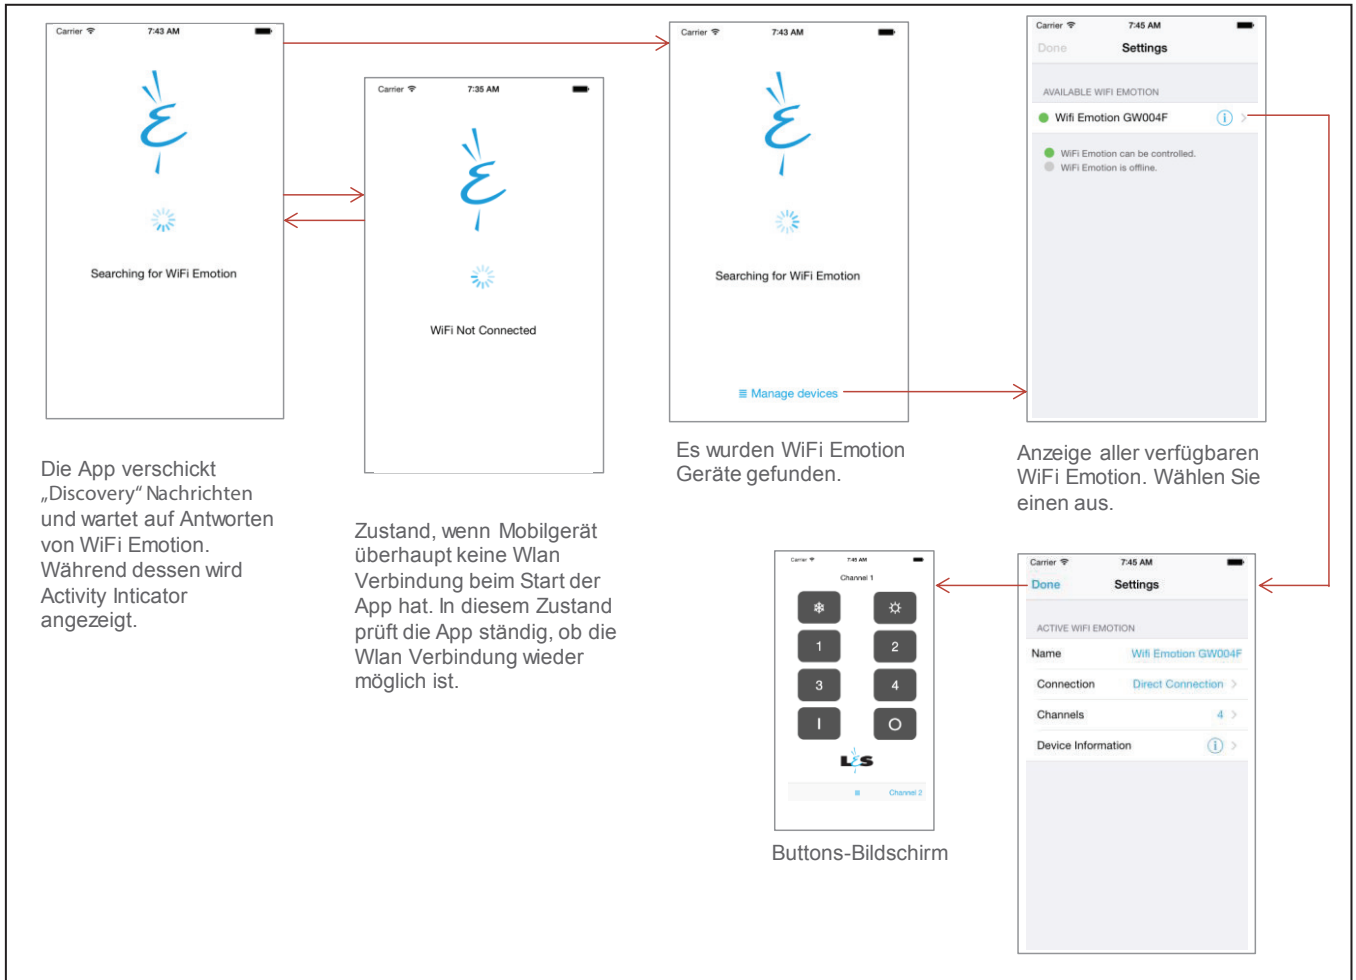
Carrier 7:43 AM

Searching for WiFi Emotion

Carrier 7:35 AM

WiFi Not Connected

Carrier 7:43 AM

Searching for WiFi Emotion

≡ Manage devices

Carrier 7:45 AM

Done Settings

AVAILABLE WIFI EMOTION

Wifi Emotion GW004F

WiFi Emotion can be controlled.
WiFi Emotion is offline.

Die App verschickt „Discovery“ Nachrichten und wartet auf Antworten von WiFi Emotion. Während dessen wird Activity Inticator angezeigt.

Zustand, wenn Mobilgerät überhaupt keine Wlan Verbindung beim Start der App hat. In diesem Zustand prüft die App ständig, ob die Wlan Verbindung wieder möglich ist.

Es wurden WiFi Emotion Geräte gefunden.

Anzeige aller verfügbaren WiFi Emotion. Wählen Sie einen aus.

Carrier 7:45 AM

Channel 1

1 2
3 4
I O

LS

Channel 2

Buttons-Bildschirm

Carrier 7:45 AM

Done Settings

ACTIVE WIFI EMOTION

| Name | Wifi Emotion GW004F |
|---|---|
| Connection | Direct Connection |
| Channels | 4 |
| Device Information | |